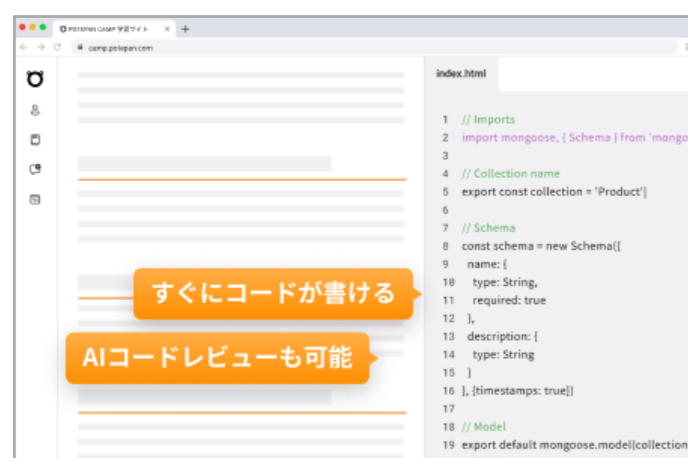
POTEPAN CAMP 学習サイト
camp.potepan.com

index.html

1 // Imports
2 import mongoose, { Schema } from 'mongo
3
4 // Collection name
5 export const collection = 'Product'|
6
7 // Schema
8 const schema = new Schema({
9 name: {
10 type: String,
11 required: true
12 },
13 description: {
14 type: String
15 }
16 }, {timestamps: true})
17
18 // Model
19 export default mongoose.model(collection

すぐにコードが書ける

AIコードレビューも可能